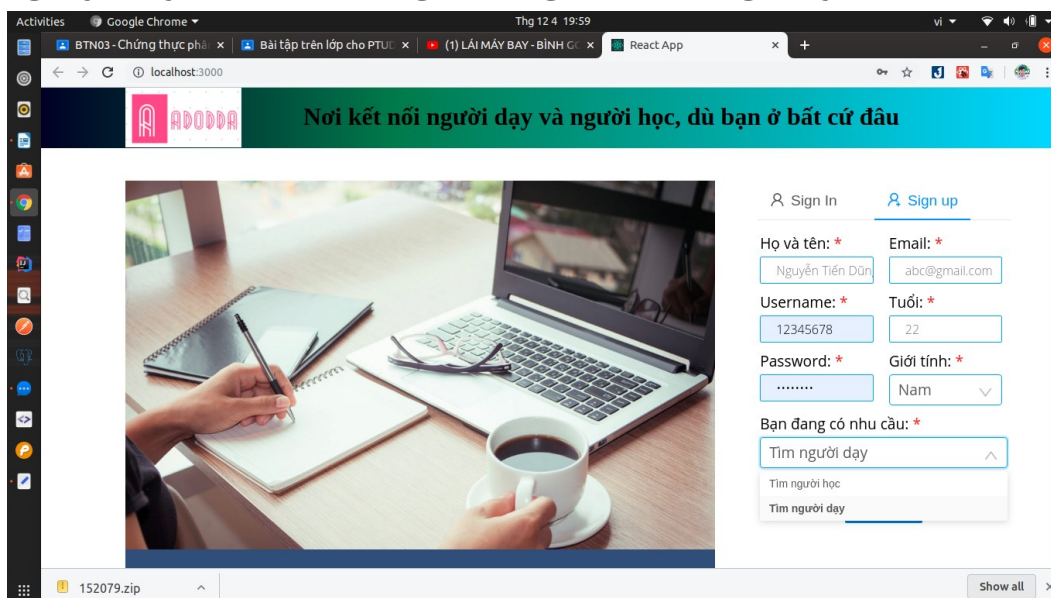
Activities Google Chrome ▾ Thg 12 4 19:59 vi ▾

BTN03 - Chứng thực phâ × | Bài tập trên lớp cho PTUD × | (1) LÁI MÁY BAY - BÌNH GC × | React App × | +

localhost:3000

ADODDA

Nơi kết nối người dạy và người học, dù bạn ở bất cứ đâu

Sign In
Sign up

Họ và tên: *
Nguyễn Tiến Dũn
Email: *
abc@gmail.com
Username: *
12345678
Tuổi: *
22
Password: *
•••••••
Giới tính: *
Nam
Bạn đang có nhu cầu: *
Tìm người dạy
Tìm người học
Tìm người dạy

152079.zip
Show all